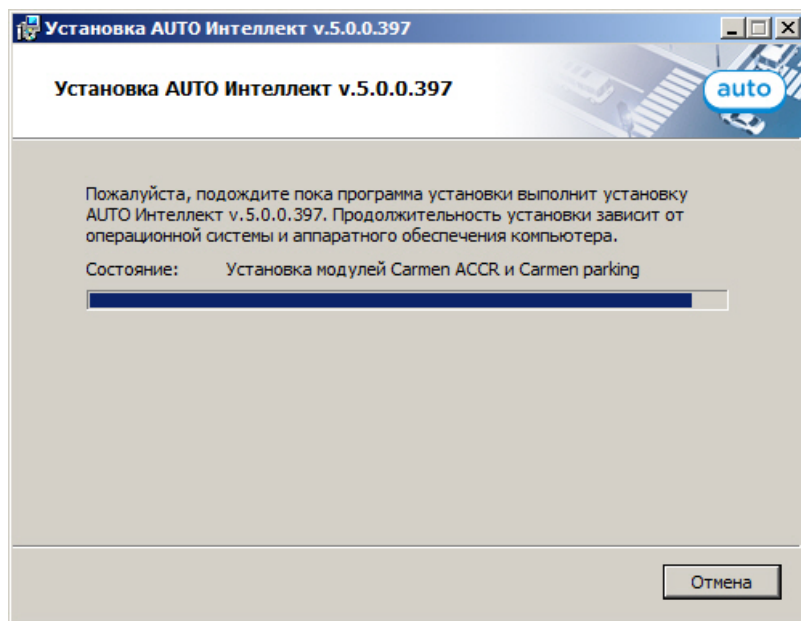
Установка AUTO Интеллект v.5.0.0.397

Установка AUTO Интеллект v.5.0.0.397

auto

Пожалуйста, подождите пока программа установки выполнит установку AUTO Интеллект v.5.0.0.397. Продолжительность установки зависит от операционной системы и аппаратного обеспечения компьютера.

Состояние: Установка модулей Carmen ACCR и Carmen parking

Отмена